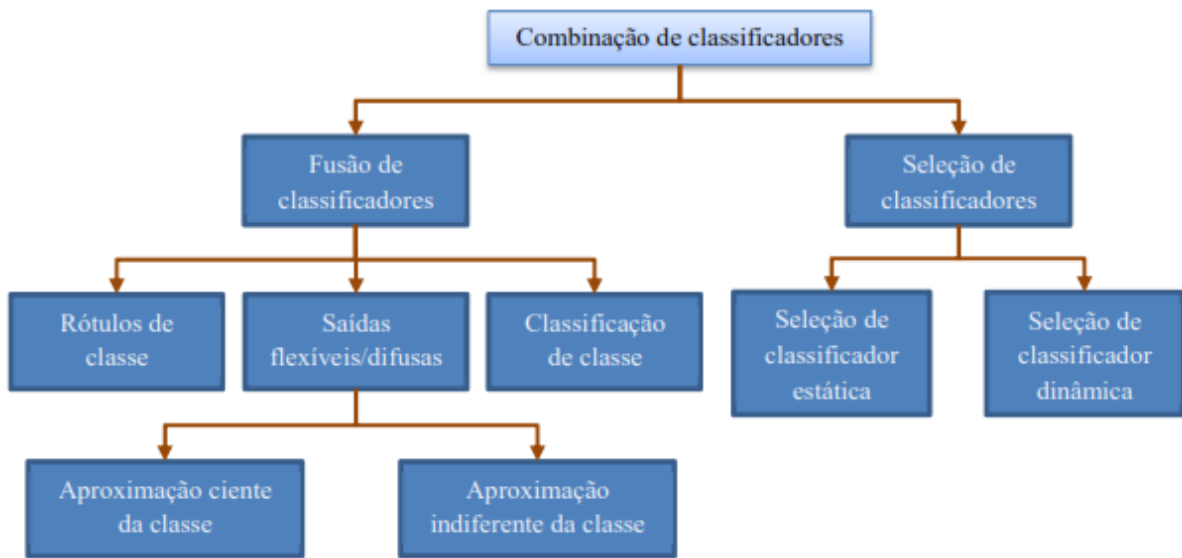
Combinação de classificadores

Fusão de classificadores

Seleção de classificadores

Rótulos de classe

Saídas flexíveis/difusas

Classificação de classe

Seleção de classificador estática

Seleção de classificador dinâmica

Aproximação ciente da classe

Aproximação indiferente da classe